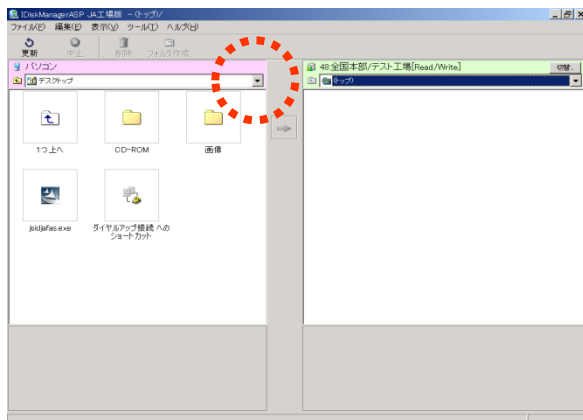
iDiskManagerASP JA工場誌 - (トップ)/

ファイル(F) 編集(E) 表示(V) ツール(T) ヘルプ(H)

更新 中止 削除 フォルダ作成

パソコン

デスクトップ

1つ上へ

CD-ROM

画像

jsidjafas.exe

ダイヤルアップ接続 へのショートカット

48:全国本部/テスト工場[Read/Write]

切替

(トップ)